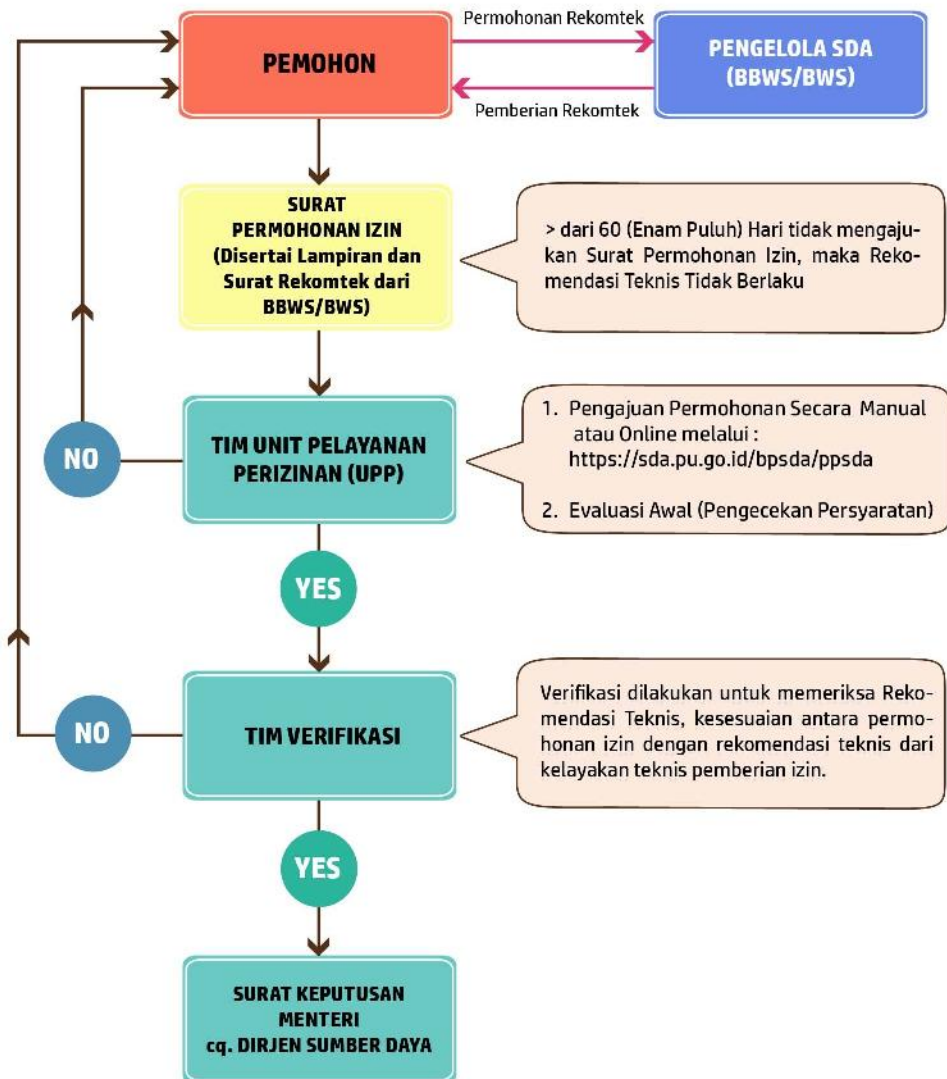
PEMOHON

Permohonan Rekomtek

PENGELOLA SDA (BBWS/BWS)

Pemberian Rekomtek

SURAT PERMOHONAN IZIN (Disertai Lampiran dan Surat Rekomtek dari BBWS/BWS)

> dari 60 (Enam Puluh) Hari tidak mengajukan Surat Permohonan Izin, maka Rekomendasi Teknis Tidak Berlaku

NO

TIM UNIT PELAYANAN PERIZINAN (UPP)

1. Pengajuan Permohonan Secara Manual atau Online melalui : https://sda.pu.go.id/bpsda/ppsda

2. Evaluasi Awal (Pengecekan Persyaratan)

YES

NO

TIM VERIFIKASI

Verifikasi dilakukan untuk memeriksa Rekomendasi Teknis, kesesuaian antara permohonan izin dengan rekomendasi teknis dari kelayakan teknis pemberian izin.

YES

SURAT KEPUTUSAN MENTERI cq. DIRJEN SUMBER DAYA